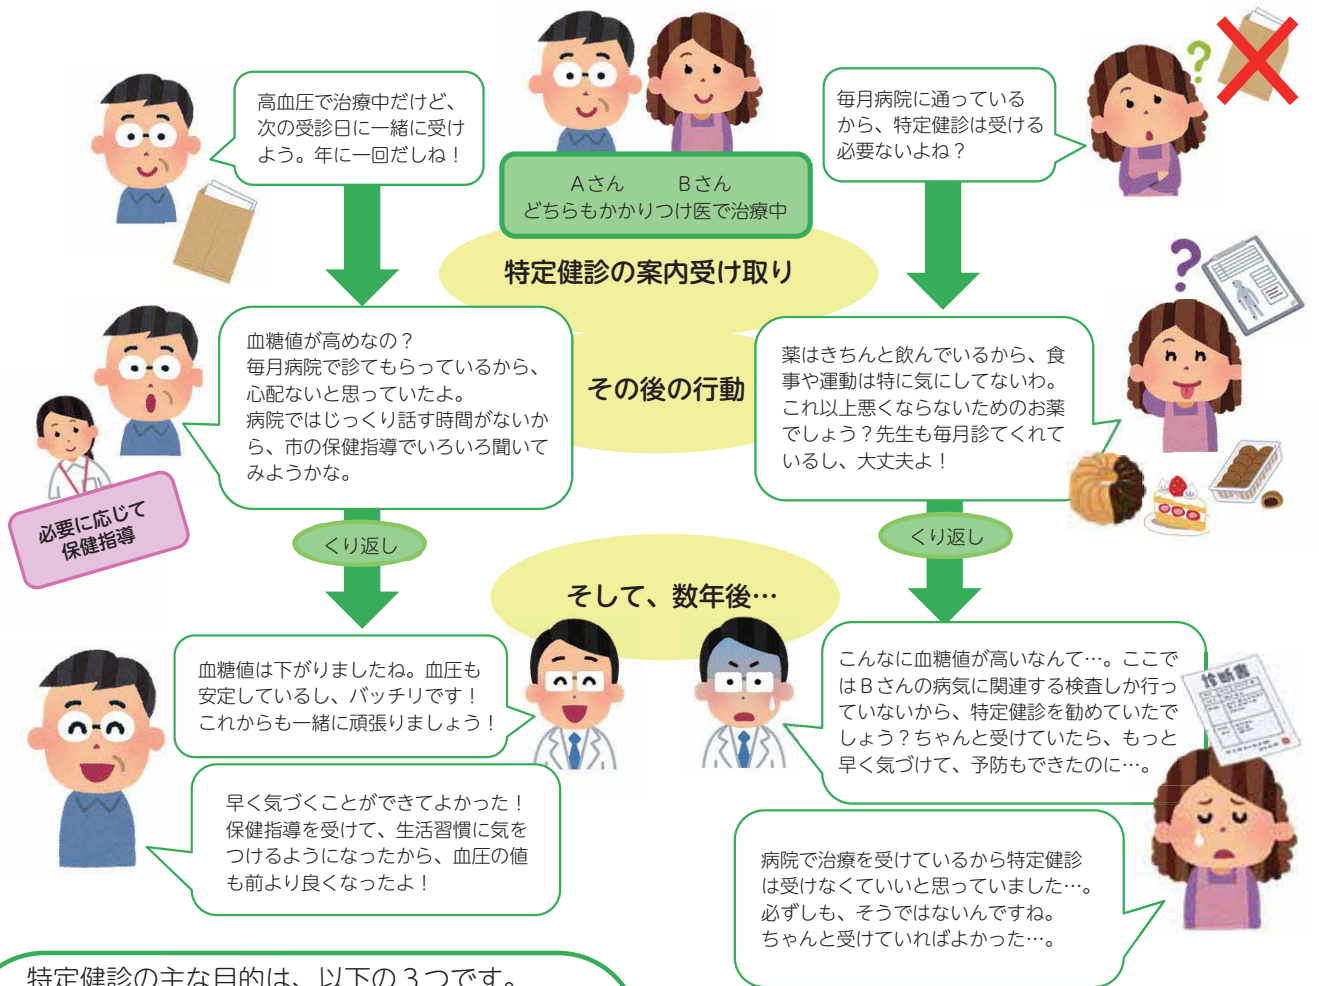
高血圧で治療中だけど、次の受診日に一緒に受けよう。年に一回だしね！

Aさん　Bさん
どちらもかかりつけ医で治療中

毎月病院に通っているから、特定健診は受ける必要ないよね？

特定健診の案内受け取り

血糖値が高めなの？
毎月病院で診てもらっているから、心配ないと思っていたよ。
病院ではじっくり話す時間がないから、市の保健指導でいろいろ聞いてみようかな。

その後の行動

薬はきちんと飲んでいるから、食事や運動は特に気にしてないわ。これ以上悪くならないためのお薬でしょう？先生も毎月診てくれているし、大丈夫よ！

必要に応じて保健指導

くり返し

くり返し

そして、数年後…

血糖値は下がりましたね。血圧も安定しているし、バッチリです！
これからも一緒に頑張りましょう！

こんなに血糖値が高いなんて…。ここではBさんの病気に関連する検査しか行っていないから、特定健診を勧めていたでしょう？ちゃんと受けていたら、もっと早く気づけて、予防もできたのに…。

診断書

早く気づくことができてよかった！
保健指導を受けて、生活習慣に気をつけるようになったから、血圧の値も前より良くなったよ！

病院で治療を受けているから特定健診は受けなくていいと思っていました…。
必ずしも、そうではないんですね。
ちゃんと受けていればよかった…。

特定健診の主な目的は、以下の３つです。